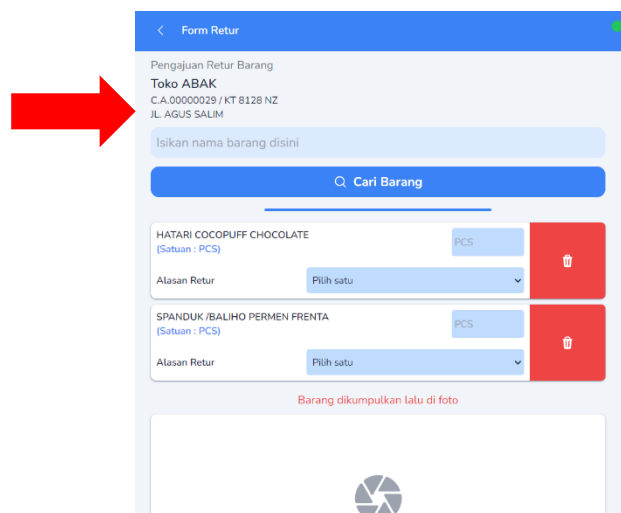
< Form Retur

Pengajuan Retur Barang
Toko ABAK
C.A.00000029 / KT 8128 NZ
JL. AGUS SALIM

Isikan nama barang disini

Cari Barang

HATARI COCOPUFF CHOCOLATE
(Satuan : PCS)
PCS
Alasan Retur
Pilih satu

SPANDUK /BALIHO PERMEN FRENTA
(Satuan : PCS)
PCS
Alasan Retur
Pilih satu

Barang dikumpulkan lalu di foto